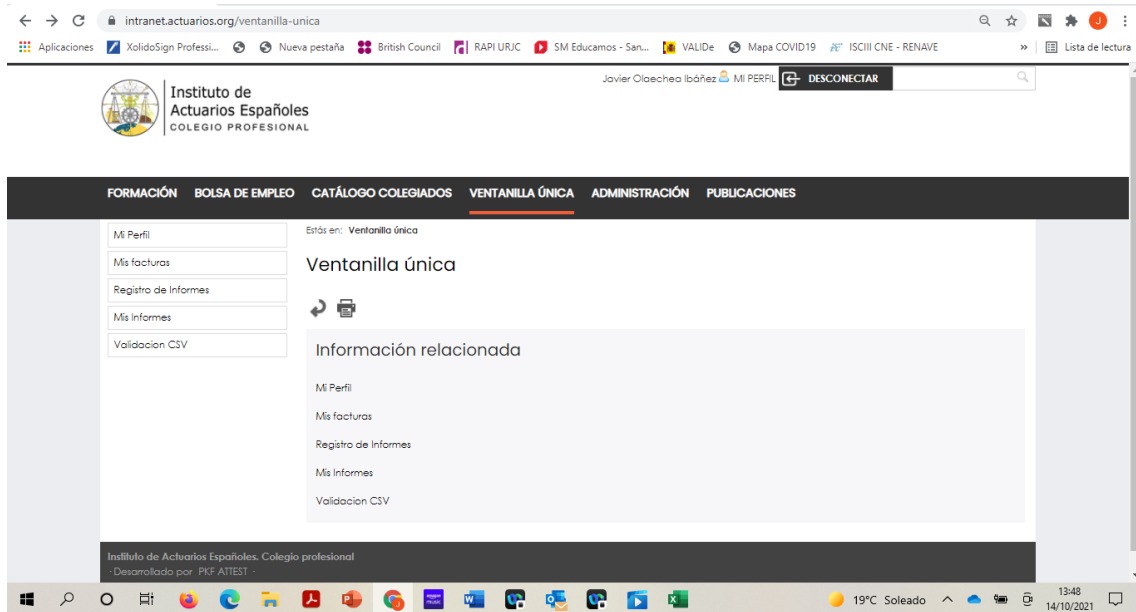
intranet.actuarios.org/ventanilla-unica

Aplicaciones XolidoSign Professi... Nueva pestaña British Council RAPI URJC SM Educamos - San... VALIDe Mapa COVID19 ISCIII CNE - RENAVE » Lista de lectura

Instituto de Actuarios Españoles
COLEGIO PROFESIONAL

Javier Olaechea Ibáñez MI PERFIL DESCONECTAR

FORMACIÓN BOLSA DE EMPLEO CATÁLOGO COLEGIADOS VENTANILLA ÚNICA ADMINISTRACIÓN PUBLICACIONES

Mi Perfil
Mis facturas
Registro de Informes
Mis Informes
Validacion CSV

Estás en: Ventanilla única

Ventanilla única

Información relacionada

Mi Perfil

Mis facturas

Registro de Informes

Mis Informes

Validacion CSV

Instituto de Actuarios Españoles. Colegio profesional
· Desarrollado por PKF ATTEST ·

19°C Soleado 13:48 14/10/2021